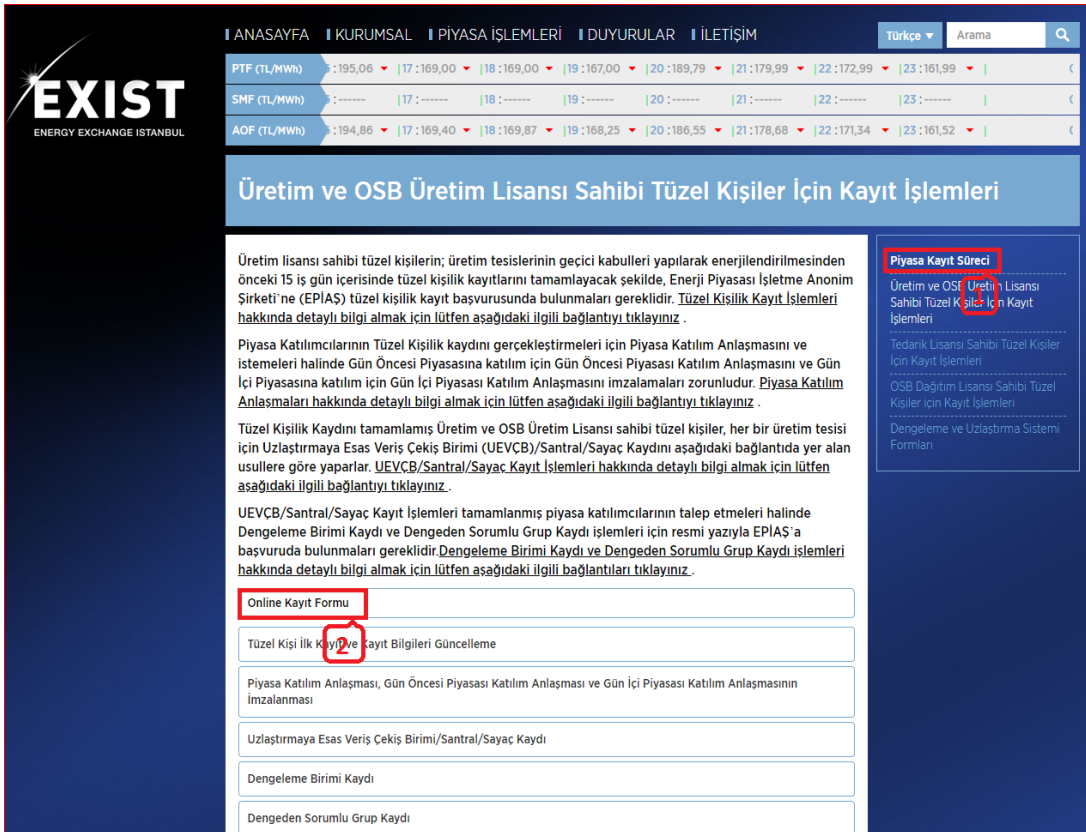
ANASAYFA KURUMSAL PİYASA İŞLEMLERİ DUYURULAR İLETİŞİM

Türkçe ▾ Arama

EXIST
ENERGY EXCHANGE ISTANBUL

| PTF (TL/MWh) | :195,06 | 17 : 169,00 | 18 : 169,00 | 19 : 167,00 | 20 : 189,79 | 21 : 179,99 | 22 : 172,99 | 23 : 161,99 |
|---|---|---|---|---|---|---|---|---|
| SMF (TL/MWh) | : ------ | 17 : ------ | 18 : ------ | 19 : ------ | 20 : ------ | 21 : ------ | 22 : ------ | 23 : ------ |
| AOF (TL/MWh) | :194,86 | 17 : 169,40 | 18 : 169,87 | 19 : 168,25 | 20 : 186,55 | 21 : 178,68 | 22 : 171,34 | 23 : 161,52 |

Üretim ve OSB Üretim Lisansı Sahibi Tüzel Kişiler İçin Kayıt İşlemleri

Üretim lisansı sahibi tüzel kişilerin; üretim tesislerinin geçici kabulleri yapılarak enerjilendirilmesinden önceki 15 iş gün içerisinde tüzel kişilik kayıtlarını tamamlayacak şekilde, Enerji Piyasası İşletme Anonim Şirketi'ne (EPİAŞ) tüzel kişilik kayıt başvurusunda bulunmaları gereklidir. Tüzel Kişilik Kayıt İşlemleri hakkında detaylı bilgi almak için lütfen aşağıdaki ilgili bağlantıyı tıklayınız .

Piyasa Katılımcılarının Tüzel Kişilik kaydını gerçekleştirmeleri için Piyasa Katılım Anlaşmasını ve istemeleri halinde Gün Öncesi Piyasasına katılım için Gün Öncesi Piyasası Katılım Anlaşmasını ve Gün İçi Piyasasına katılım için Gün İçi Piyasası Katılım Anlaşmasını imzalamaları zorunludur. Piyasa Katılım Anlaşmaları hakkında detaylı bilgi almak için lütfen aşağıdaki ilgili bağlantıyı tıklayınız .

Tüzel Kişilik Kaydını tamamlamış Üretim ve OSB Üretim Lisansı sahibi tüzel kişiler, her bir üretim tesisi için Uzlaştırmaya Esas Veriş Çekiş Birimi (UEVÇB)/Santral/Sayaç Kaydını aşağıdaki bağlantıda yer alan usullere göre yaparlar. UEVÇB/Santral/Sayaç Kayıt İşlemleri hakkında detaylı bilgi almak için lütfen aşağıdaki ilgili bağlantıyı tıklayınız .

UEVÇB/Santral/Sayaç Kayıt İşlemleri tamamlanmış piyasa katılımcılarının talep etmeleri halinde Dengeleme Birimi Kaydı ve Dengeden Sorumlu Grup Kaydı işlemleri için resmi yazıyla EPİAŞ'a başvuruda bulunmaları gereklidir.Dengeleme Birimi Kaydı ve Dengeden Sorumlu Grup Kaydı işlemleri hakkında detaylı bilgi almak için lütfen aşağıdaki ilgili bağlantıları tıklayınız .

Online Kayıt Formu

2

Tüzel Kişi İlk Kayıt ve Kayıt Bilgileri Güncelleme

Piyasa Katılım Anlaşması, Gün Öncesi Piyasası Katılım Anlaşması ve Gün İçi Piyasası Katılım Anlaşmasının İmzalanması

Uzlaştırmaya Esas Veriş Çekiş Birimi/Santral/Sayaç Kaydı

Dengeleme Birimi Kaydı

Dengeden Sorumlu Grup Kaydı

Piyasa Kayıt Süreci

Üretim ve OSB Üretim Lisansı Sahibi Tüzel Kişiler İçin Kayıt İşlemleri

1

Tedarik Lisansı Sahibi Tüzel Kişiler İçin Kayıt İşlemleri

OSB Dağıtım Lisansı Sahibi Tüzel Kişiler için Kayıt İşlemleri

Dengeleme ve Uzlaştırma Sistemi Formları